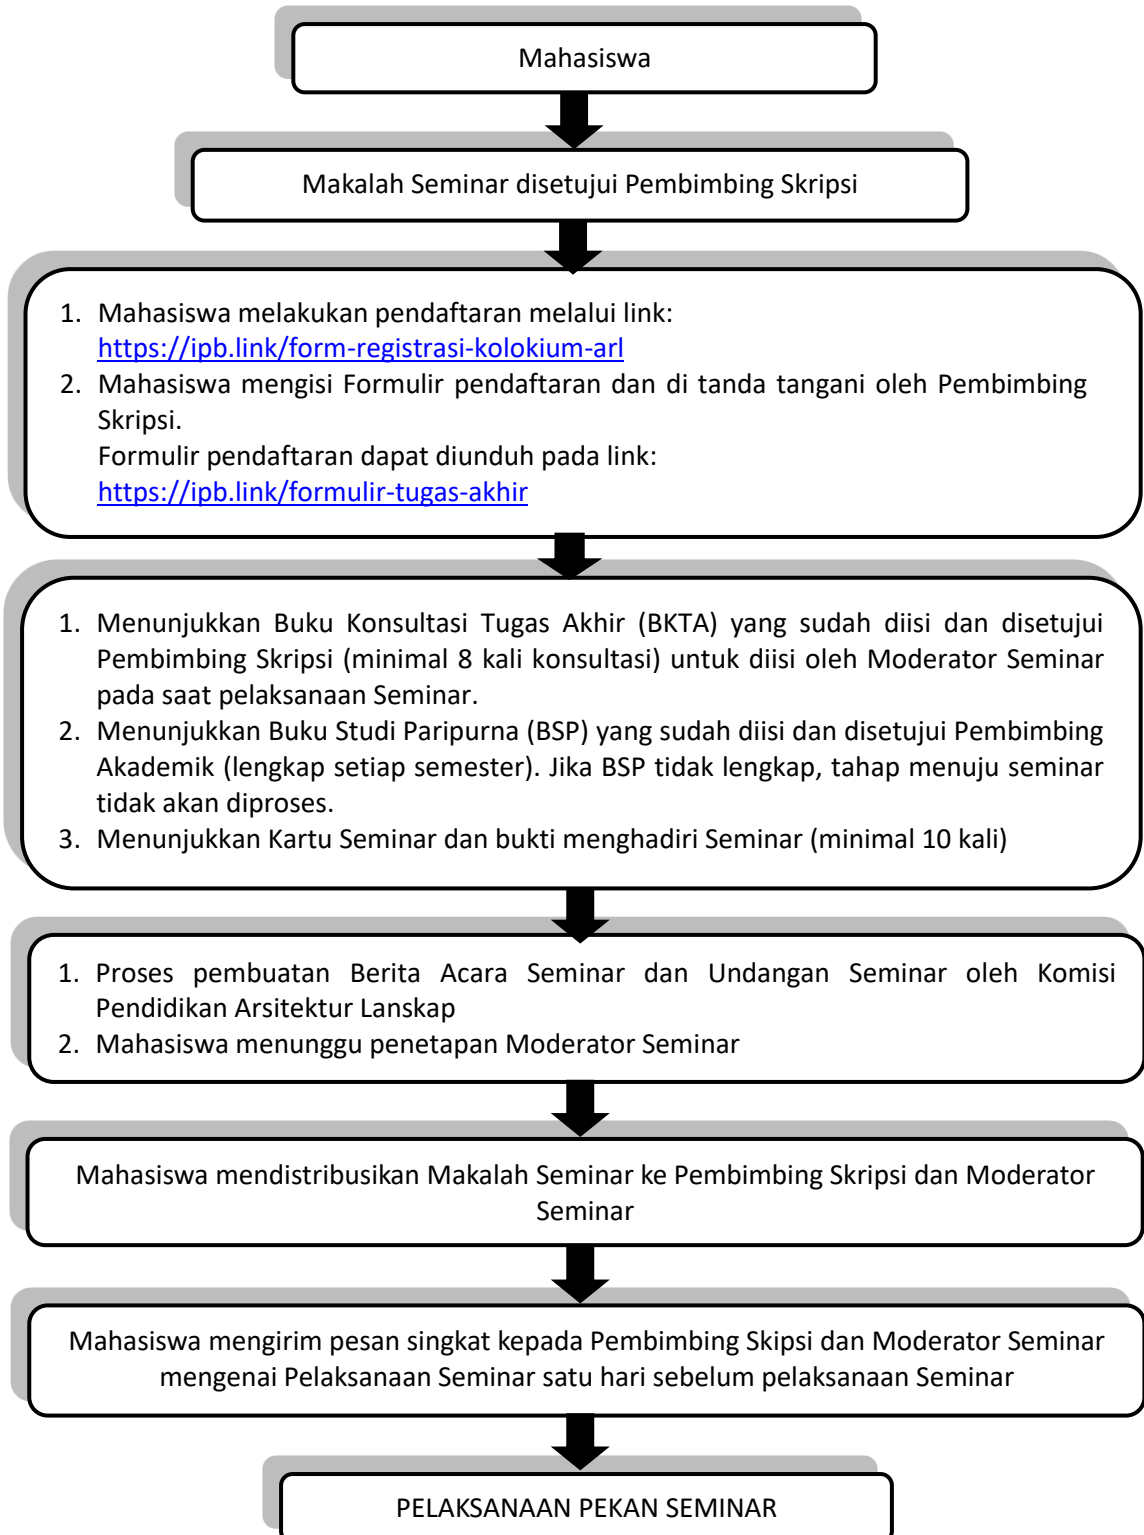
Mahasiswa

Makalah Seminar disetujui Pembimbing Skripsi

1. Mahasiswa melakukan pendaftaran melalui link: https://ipb.link/form-registrasi-kolokium-arl
2. Mahasiswa mengisi Formulir pendaftaran dan di tanda tangani oleh Pembimbing Skripsi.
Formulir pendaftaran dapat diunduh pada link: https://ipb.link/formulir-tugas-akhir

1. Menunjukkan Buku Konsultasi Tugas Akhir (BKTA) yang sudah diisi dan disetujui Pembimbing Skripsi (minimal 8 kali konsultasi) untuk diisi oleh Moderator Seminar pada saat pelaksanaan Seminar.
2. Menunjukkan Buku Studi Paripurna (BSP) yang sudah diisi dan disetujui Pembimbing Akademik (lengkap setiap semester). Jika BSP tidak lengkap, tahap menuju seminar tidak akan diproses.
3. Menunjukkan Kartu Seminar dan bukti menghadiri Seminar (minimal 10 kali)

1. Proses pembuatan Berita Acara Seminar dan Undangan Seminar oleh Komisi Pendidikan Arsitektur Lanskap
2. Mahasiswa menunggu penetapan Moderator Seminar

Mahasiswa mendistribusikan Makalah Seminar ke Pembimbing Skripsi dan Moderator Seminar

Mahasiswa mengirim pesan singkat kepada Pembimbing Skipsi dan Moderator Seminar mengenai Pelaksanaan Seminar satu hari sebelum pelaksanaan Seminar

PELAKSANAAN PEKAN SEMINAR